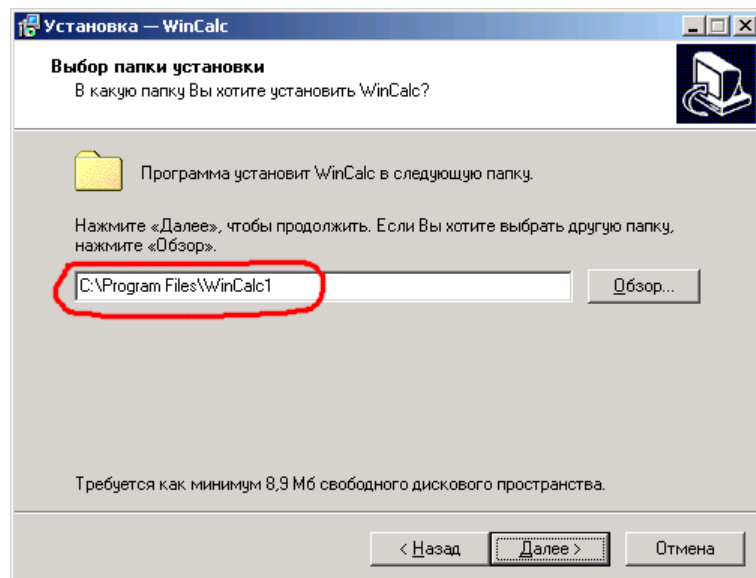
Установка — WinCalc

Выбор папки установки
В какую папку Вы хотите установить WinCalc?

Программа установит WinCalc в следующую папку.

Нажмите «Далее», чтобы продолжить. Если Вы хотите выбрать другую папку, нажмите «Обзор».

C:\Program Files\WinCalc1

Обзор...

Требуется как минимум 8,9 Мб свободного дискового пространства.

< Назад

Далее >

Отмена